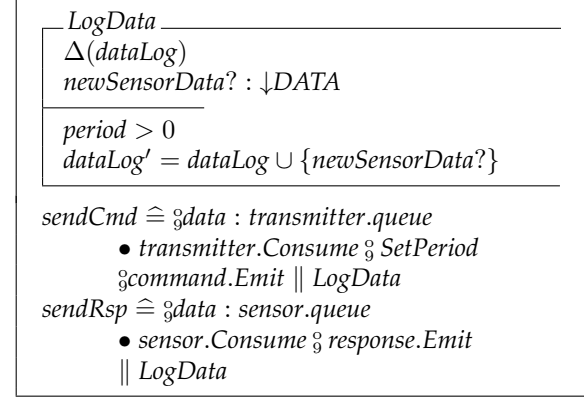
LogData
$\Delta(dataLog)$
$newSensorData? : \downarrow DATA$

$period > 0$
$dataLog' = dataLog \cup \{newSensorData?\}$

$sendCmd \mathrel{\widehat=} \fatsemi data : transmitter.queue$
$\bullet\ transmitter.Consume \fatsemi SetPeriod$
$\fatsemi command.Emit \parallel LogData$
$sendRsp \mathrel{\widehat=} \fatsemi data : sensor.queue$
$\bullet\ sensor.Consume \fatsemi response.Emit$
$\parallel LogData$